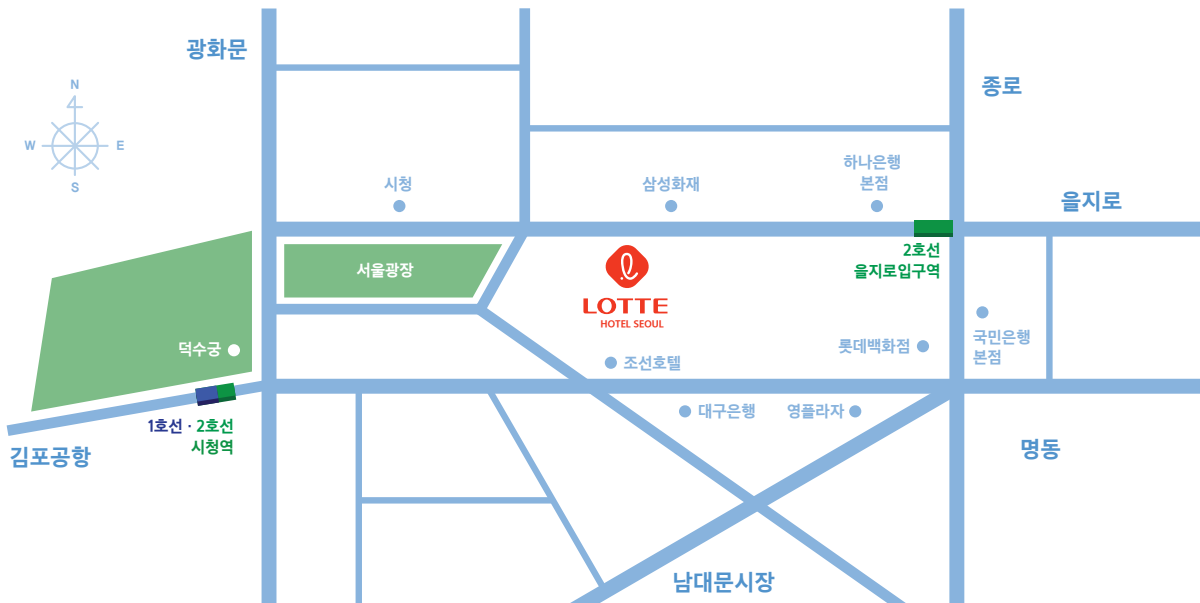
광화문

종로

N
W
E
S

시청

삼성화재

하나은행
본점

을지로

서울광장

LOTTE
HOTEL SEOUL

2호선
을지로입구역

덕수궁

조선호텔

롯데백화점

국민은행
본점

1호선 · 2호선
시청역

대구은행

영플라자

김포공항

명동

남대문시장